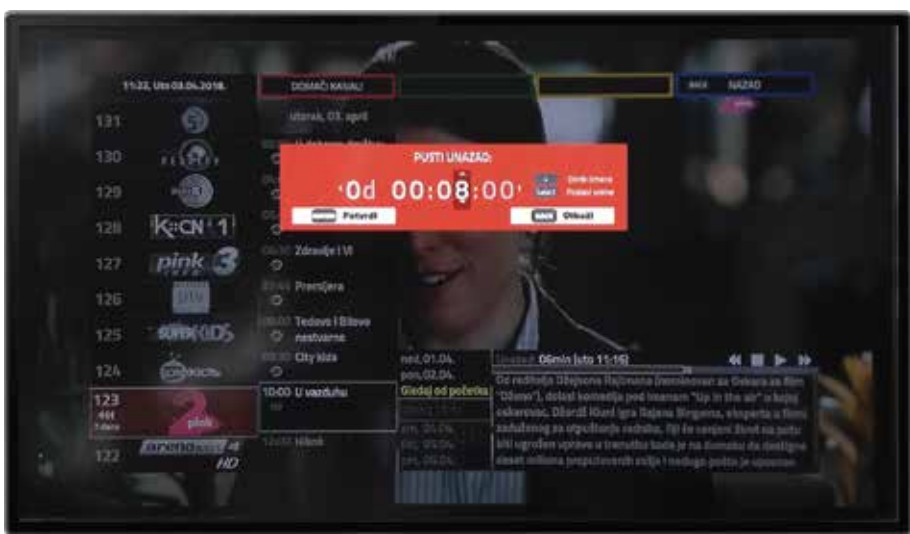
11:22, Uto 03.04.2018.

DOMAĆI KANALI

NAZAD

utorak, 03. april

131

130

129

128 K::CN 1

127 pink 3

126

125

124

123 4H 7 dana

122 HD

PUSTI UNAZAD:

0d 00:08:00

Odabir vremena Pokreni unatrag

Potvrdi

Otkaži

Zdravlje i Vi

Premijera

Tedovo i Bilovo nastavne

City kids

10:00 U vazduhu

Hitnik

ned, 01.04.

pon, 02.04.

Gledaj od početka

06min (uto 11:16)

Od reditelja Džejsona Rajtmana (nominovan za Oskara za film "Džuno"), dolazi komedija pod imenom "Up in the air" o kojoj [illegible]. Džordž Kluni igra Rajana Bingama, eksperta u firmi zaduženog za otpuštanje radnika, čiji je savršen život na putu biti ugrožen upravo u trenutku kada je na domaku da dostigne deset miliona preputovanih milja i nedugo pošto je upoznao